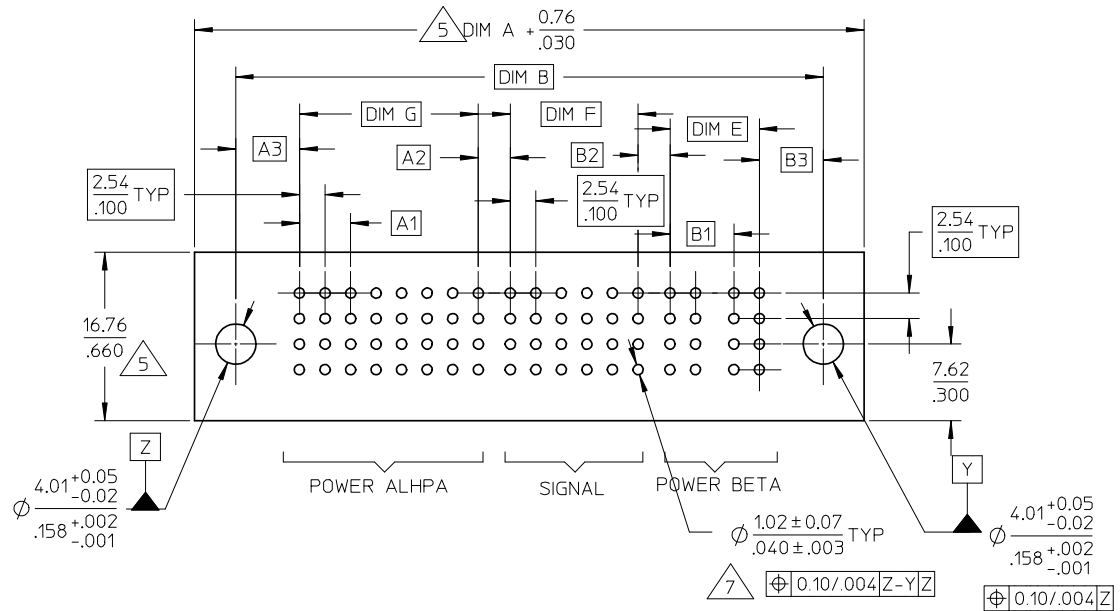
5 DIM A $+\frac{0.76}{.030}$

DIM B

DIM G

DIM F

DIM E

A3

A2

B2

B3

$\frac{2.54}{.100}$ TYP

$\frac{2.54}{.100}$ TYP

A1

B1

$\frac{2.54}{.100}$ TYP

$\frac{16.76}{.660}$ 5

$\frac{7.62}{.300}$

Z

Y

$\phi \frac{4.01^{+0.05}_{-0.02}}{.158^{+.002}_{-.001}}$

POWER ALHPA

SIGNAL

POWER BETA

$\phi \frac{1.02 \pm 0.07}{.040 \pm .003}$ TYP

$\phi \frac{4.01^{+0.05}_{-0.02}}{.158^{+.002}_{-.001}}$

7 | ⌖ | 0.10/.004 | Z-Y | Z |

| ⌖ | 0.10/.004 | Z |